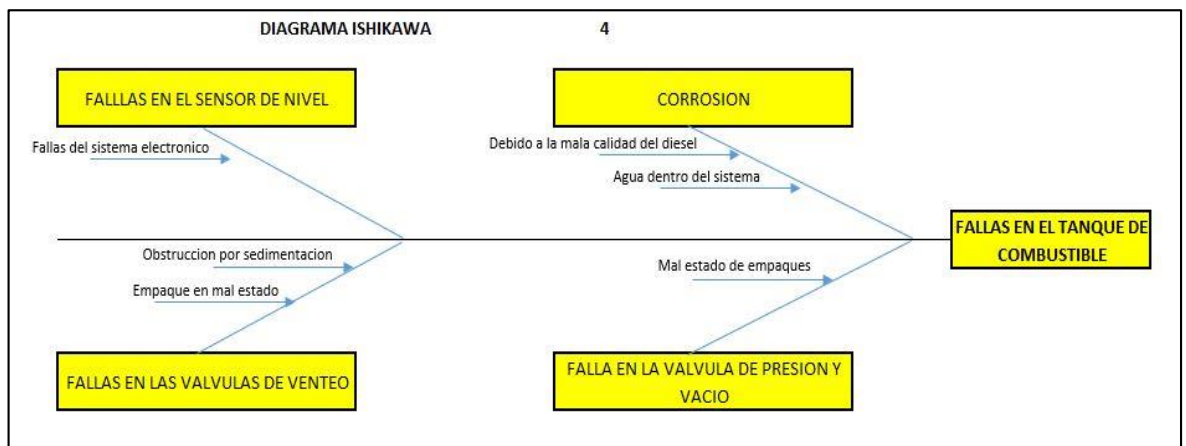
DIAGRAMA ISHIKAWA 4

FALLLAS EN EL SENSOR DE NIVEL

Fallas del sistema electronico

CORROSION

Debido a la mala calidad del diesel

Agua dentro del sistema

FALLAS EN EL TANQUE DE COMBUSTIBLE

Obstruccion por sedimentacion

Empaque en mal estado

Mal estado de empaques

FALLAS EN LAS VALVULAS DE VENTEO

FALLA EN LA VALVULA DE PRESION Y VACIO